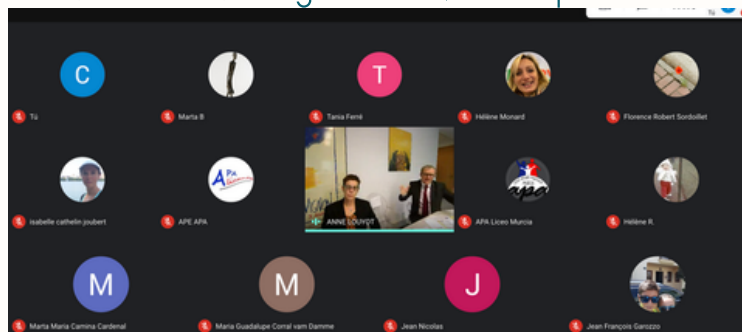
C

Tú

Marta B

T

Tania Ferré

Hélène Monard

Florence Robert Sordoillet

isabelle cathelin joubert

APA

APE APA

ANNE LOUVOT

APA Liceo Murcia

Hélène R.

M

Marta Maria Camina Cardenal

M

Maria Guadalupe Corral vam Damme

J

Jean Nicolas

Jean François Garozzo